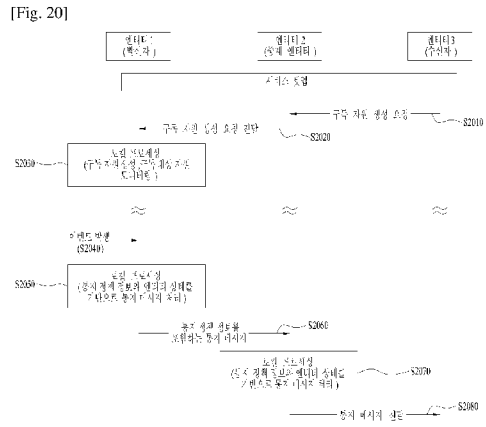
[Fig. 20]

엔티티 1 (발신자)

엔티티 2 (중계 엔티티)

엔티티 3 (수신자)

서비스 호출

구독 자원 생성 요청

S2010

구독 자원 생성 요청 전달

S2020

S2030

로컬 프로세싱 (구독 자원 생성, 구독 대상 자원 모니터링)

이벤트 발생 (S2040)

S2050

로컬 프로세싱 (통지 정책 정보와 엔티티의 상태를 기반으로 통지 메시지 처리)

통지 정책 정보를 포함하는 통지 메시지

S2060

로컬 프로세싱 (통지 정책 정보와 엔티티 상태를 기반으로 통지 메시지 처리)

S2070

통지 메시지 전달

S2080